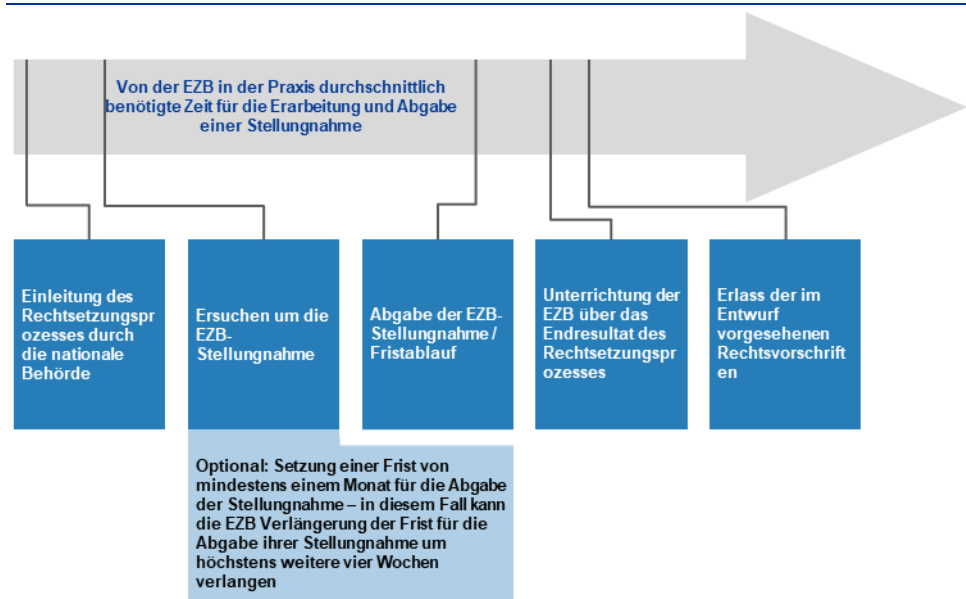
Von der EZB in der Praxis durchschnittlich benötigte Zeit für die Erarbeitung und Abgabe einer Stellungnahme

Einleitung des Rechtsetzungsprozesses durch die nationale Behörde

Ersuchen um die EZB-Stellungnahme

Abgabe der EZB-Stellungnahme / Fristablauf

Unterrichtung der EZB über das Endresultat des Rechtsetzungsprozesses

Erlass der im Entwurf vorgesehenen Rechtsvorschriften

Optional: Setzung einer Frist von mindestens einem Monat für die Abgabe der Stellungnahme – in diesem Fall kann die EZB Verlängerung der Frist für die Abgabe ihrer Stellungnahme um höchstens weitere vier Wochen verlangen